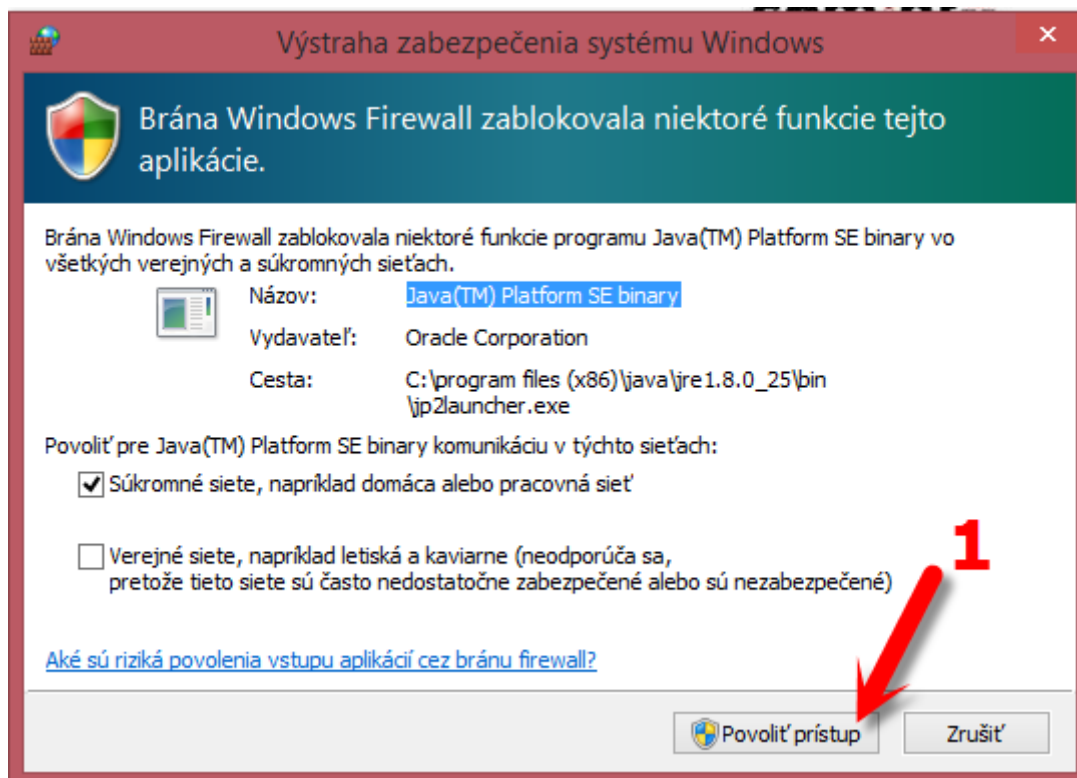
Výstraha zabezpečenia systému Windows

Brána Windows Firewall zablokovala niektoré funkcie tejto aplikácie.

Brána Windows Firewall zablokovala niektoré funkcie programu Java(TM) Platform SE binary vo všetkých verejných a súkromných sieťach.

Názov: Java(TM) Platform SE binary

Vydavateľ: Oracle Corporation

Cesta: C:\program files (x86)\java\jre1.8.0_25\bin\jp2launcher.exe

Povoliť pre Java(TM) Platform SE binary komunikáciu v týchto sieťach:

Súkromné siete, napríklad domáca alebo pracovná sieť

Verejné siete, napríklad letiská a kaviarne (neodporúča sa, pretože tieto siete sú často nedostatočne zabezpečené alebo sú nezabezpečené)

1

Aké sú riziká povolenia vstupu aplikácií cez bránu firewall?

Povoliť prístup

Zrušiť